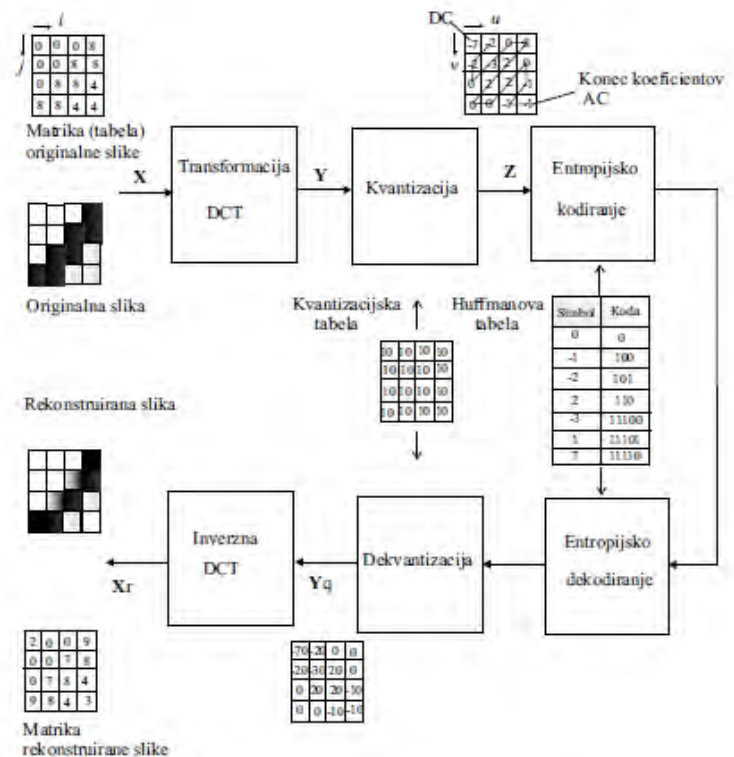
$i$
$j$

| 0 | 0 | 0 | 8 |
|---|---|---|---|
| 0 | 0 | 8 | 8 |
| 0 | 8 | 8 | 4 |
| 8 | 8 | 4 | 4 |

Matrika (tabela) originalne slike

X

Originalna slika

Transformacija DCT

Y

Kvantizacija

Z

DC
$u$
$v$

| -7 | -2 | 0 | -1 |
|---|---|---|---|
| -2 | -3 | 2 | 0 |
| 0 | 2 | 2 | -1 |
| 0 | 0 | -1 | -1 |

Konec koeficientov AC

Entropijsko kodiranje

Kvantizacijska tabela

| 10 | 10 | 10 | 10 |
|---|---|---|---|
| 10 | 10 | 10 | 10 |
| 10 | 10 | 10 | 10 |
| 10 | 10 | 10 | 10 |

Huffmanova tabela

| Simbol | Koda |
|---|---|
| 0 | 0 |
| -1 | 100 |
| -2 | 101 |
| 2 | 110 |
| -3 | 11100 |
| 1 | 11101 |
| 7 | 11110 |

Rekonstruirana slika

Inverzna DCT

Xr

Dekvantizacija

Yq

Entropijsko dekodiranje

| 2 | 0 | 0 | 9 |
|---|---|---|---|
| 0 | 0 | 7 | 8 |
| 0 | 7 | 8 | 4 |
| 9 | 8 | 4 | 3 |

Matrika rekonstruirane slike

| -70 | -20 | 0 | 0 |
|---|---|---|---|
| -20 | -30 | 20 | 0 |
| 0 | 20 | 20 | -10 |
| 0 | 0 | -10 | -10 |